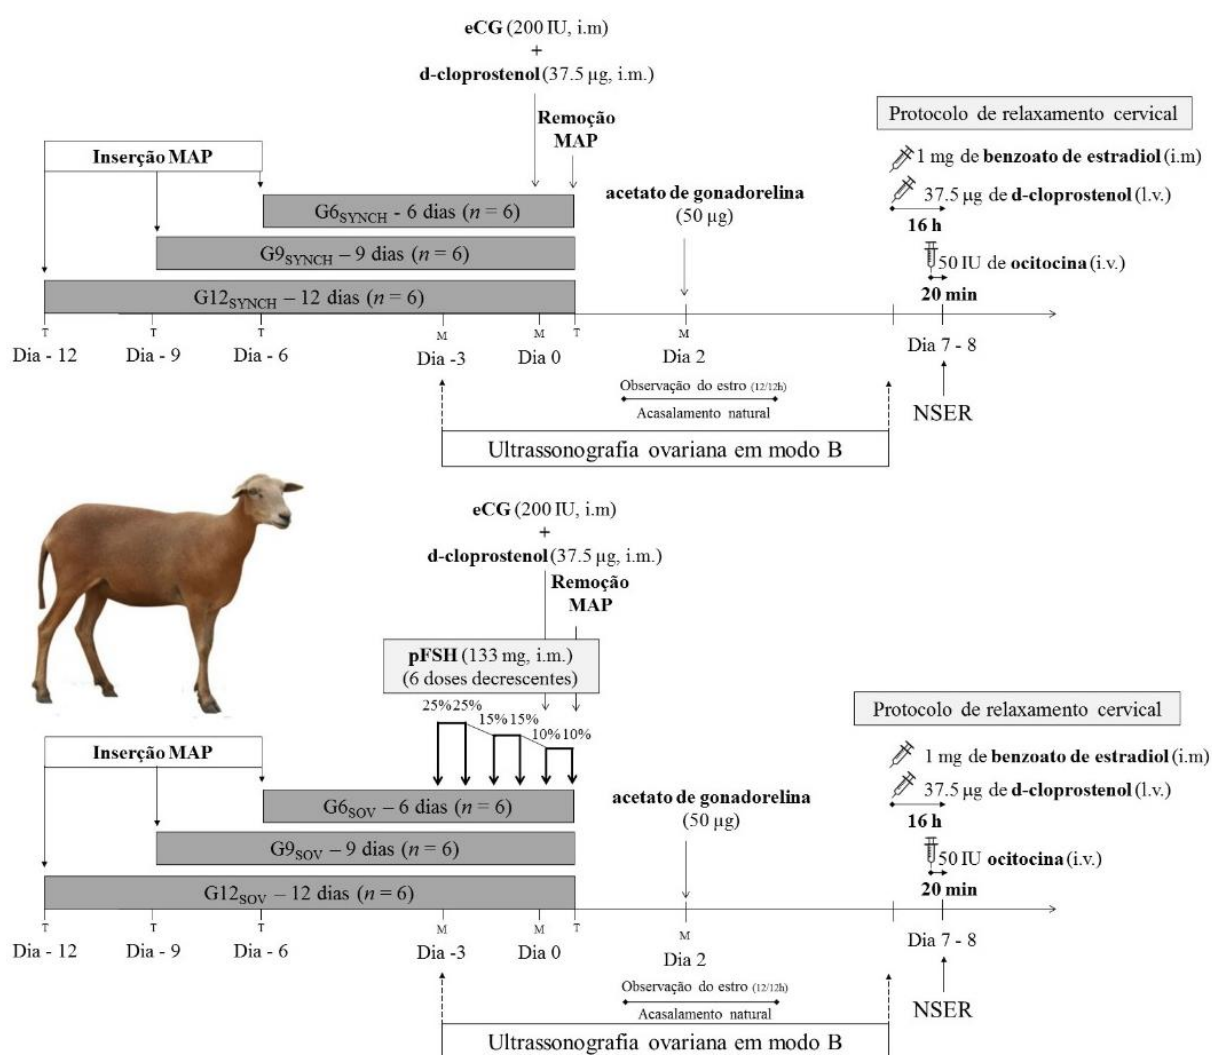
**eCG** (200 IU, i.m)
+
**d-cloprostenol** (37.5 µg, i.m.)

**Remoção MAP**

Protocolo de relaxamento cervical

**Inserção MAP**

1 mg de **benzoato de estradiol** (i.m)

37.5 µg de **d-cloprostenol** (l.v.)

**16 h**

**acetato de gonadorelina** (50 µg)

$G6_{SYNCH}$ - 6 dias ($n = 6$)

$G9_{SYNCH}$ – 9 dias ($n = 6$)

$G12_{SYNCH}$ – 12 dias ($n = 6$)

50 IU de **ocitocina** (i.v.)

**20 min**

T T T M M T M

Dia - 12 Dia - 9 Dia - 6 Dia -3 Dia 0 Dia 2 Dia 7 - 8

Observação do estro (12/12h)

Acasalamento natural

NSER

Ultrassonografia ovariana em modo B

**eCG** (200 IU, i.m)
+
**d-cloprostenol** (37.5 µg, i.m.)

**Remoção MAP**

**pFSH** (133 mg, i.m.)
(6 doses decrescentes)

25% 25% 15% 15% 10% 10%

Protocolo de relaxamento cervical

**Inserção MAP**

1 mg de **benzoato de estradiol** (i.m)

37.5 µg de **d-cloprostenol** (l.v.)

**16 h**

$G6_{SOV}$ – 6 dias ($n = 6$)

**acetato de gonadorelina** (50 µg)

$G9_{SOV}$ – 9 dias ($n = 6$)

50 IU **ocitocina** (i.v.)

**20 min**

$G12_{SOV}$ – 12 dias ($n = 6$)

T T T M M T M

Dia - 12 Dia - 9 Dia - 6 Dia -3 Dia 0 Dia 2 Dia 7 - 8

Observação do estro (12/12h)

Acasalamento natural

NSER

Ultrassonografia ovariana em modo B